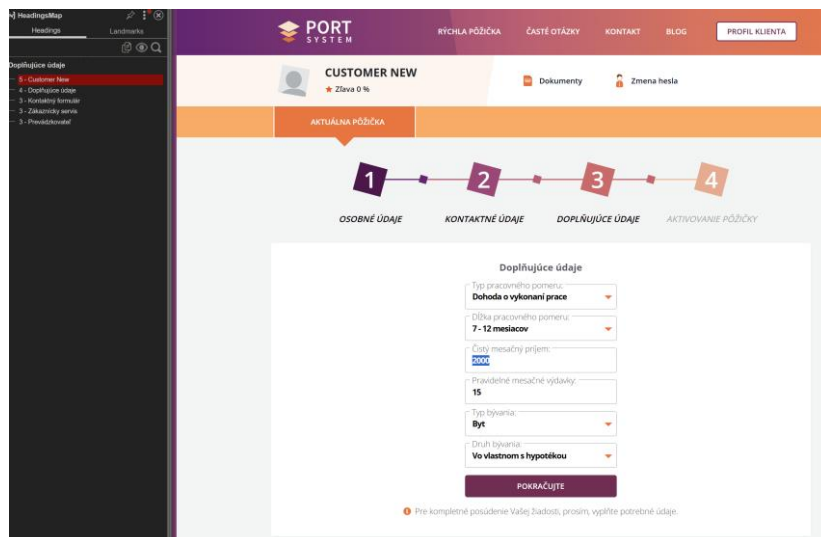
HeadingsMap

Headings

Landmarks

Doplňujúce údaje

5 - Customer New

4 - Doplňujúce údaje

3 - Kontaktný formulár

3 - Zákaznícky servis

3 - Prevádzkovateľ

PORT SYSTEM

RÝCHLA PÔŽIČKA

ČASTÉ OTÁZKY

KONTAKT

BLOG

PROFIL KLIENTA

CUSTOMER NEW

Zľava 0 %

Dokumenty

Zmena hesla

AKTUÁLNA PÔŽIČKA

1

2

3

4

OSOBNÉ ÚDAJE

KONTAKTNÉ ÚDAJE

DOPLŇUJÚCE ÚDAJE

AKTIVOVANIE PÔŽIČKY

Doplňujúce údaje

Typ pracovného pomeru:

Dohoda o vykonaní práce

Dĺžka pracovného pomeru:

7 - 12 mesiacov

Čistý mesačný príjem:

2000

Pravidelné mesačné výdavky:

15

Typ bývania:

Byt

Druh bývania:

Vo vlastnom s hypotékou

POKRAČUJTE

Pre kompletné posúdenie Vašej žiadosti, prosím, vyplňte potrebné údaje.